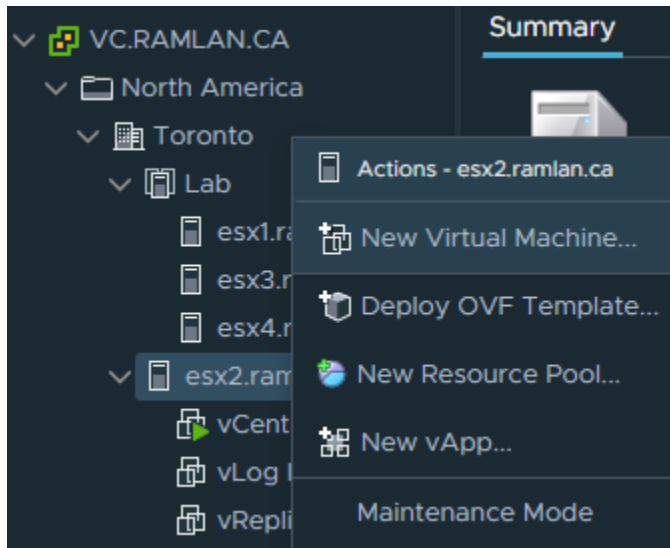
VC.RAMLAN.CA
North America
Toronto
Lab
esx1.ra
esx3.r
esx4.r
esx2.ram
vCent
vLog l
vRepli

Summary

Actions - esx2.ramlan.ca
New Virtual Machine...
Deploy OVF Template...
New Resource Pool...
New vApp...
Maintenance Mode